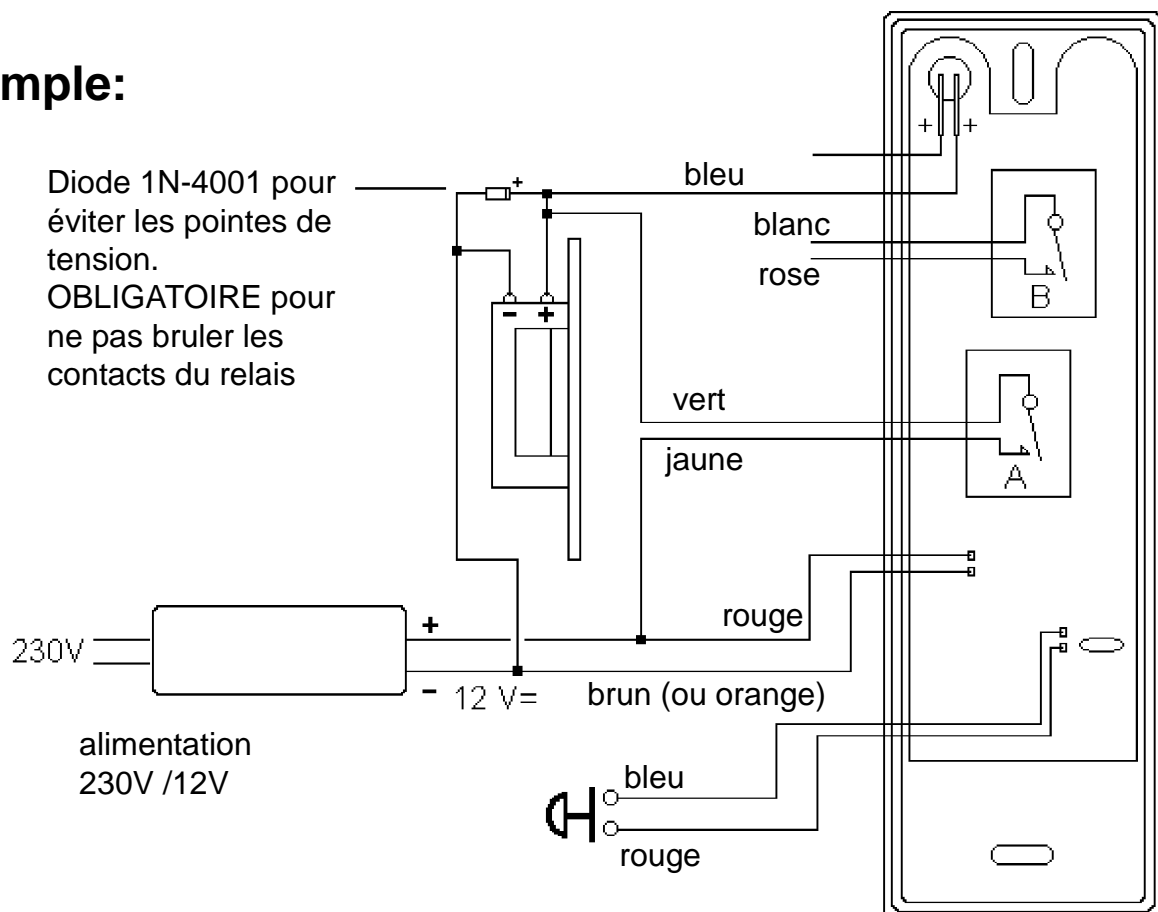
mple:

Diode 1N-4001 pour éviter les pointes de tension. OBLIGATOIRE pour ne pas bruler les contacts du relais

+

bleu

+ +

blanc

rose

B

- +

vert

jaune

A

rouge

230V

+

-

12 V=

brun (ou orange)

alimentation 230V /12V

bleu

rouge